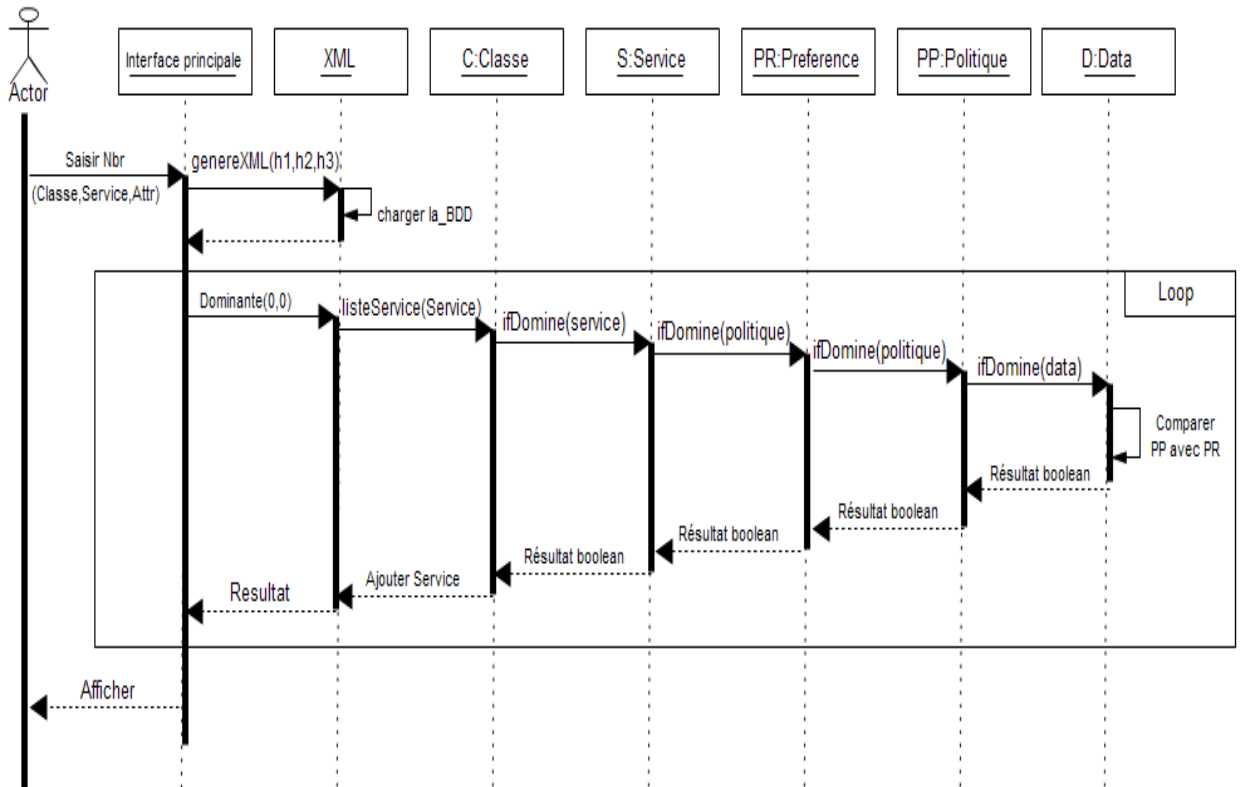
Actor

Interface principale

XML

C:Classe

S:Service

PR:Preference

PP:Politique

D:Data

Saisir Nbr (Classe,Service,Attr)

genereXML(h1,h2,h3)

charger la_BDD

Loop

Dominante(0,0)

listeService(Service)

ifDomine(service)

ifDomine(politique)

ifDomine(politique)

ifDomine(data)

Comparer PP avec PR

Résultat boolean

Résultat boolean

Résultat boolean

Résultat boolean

Ajouter Service

Resultat

Afficher